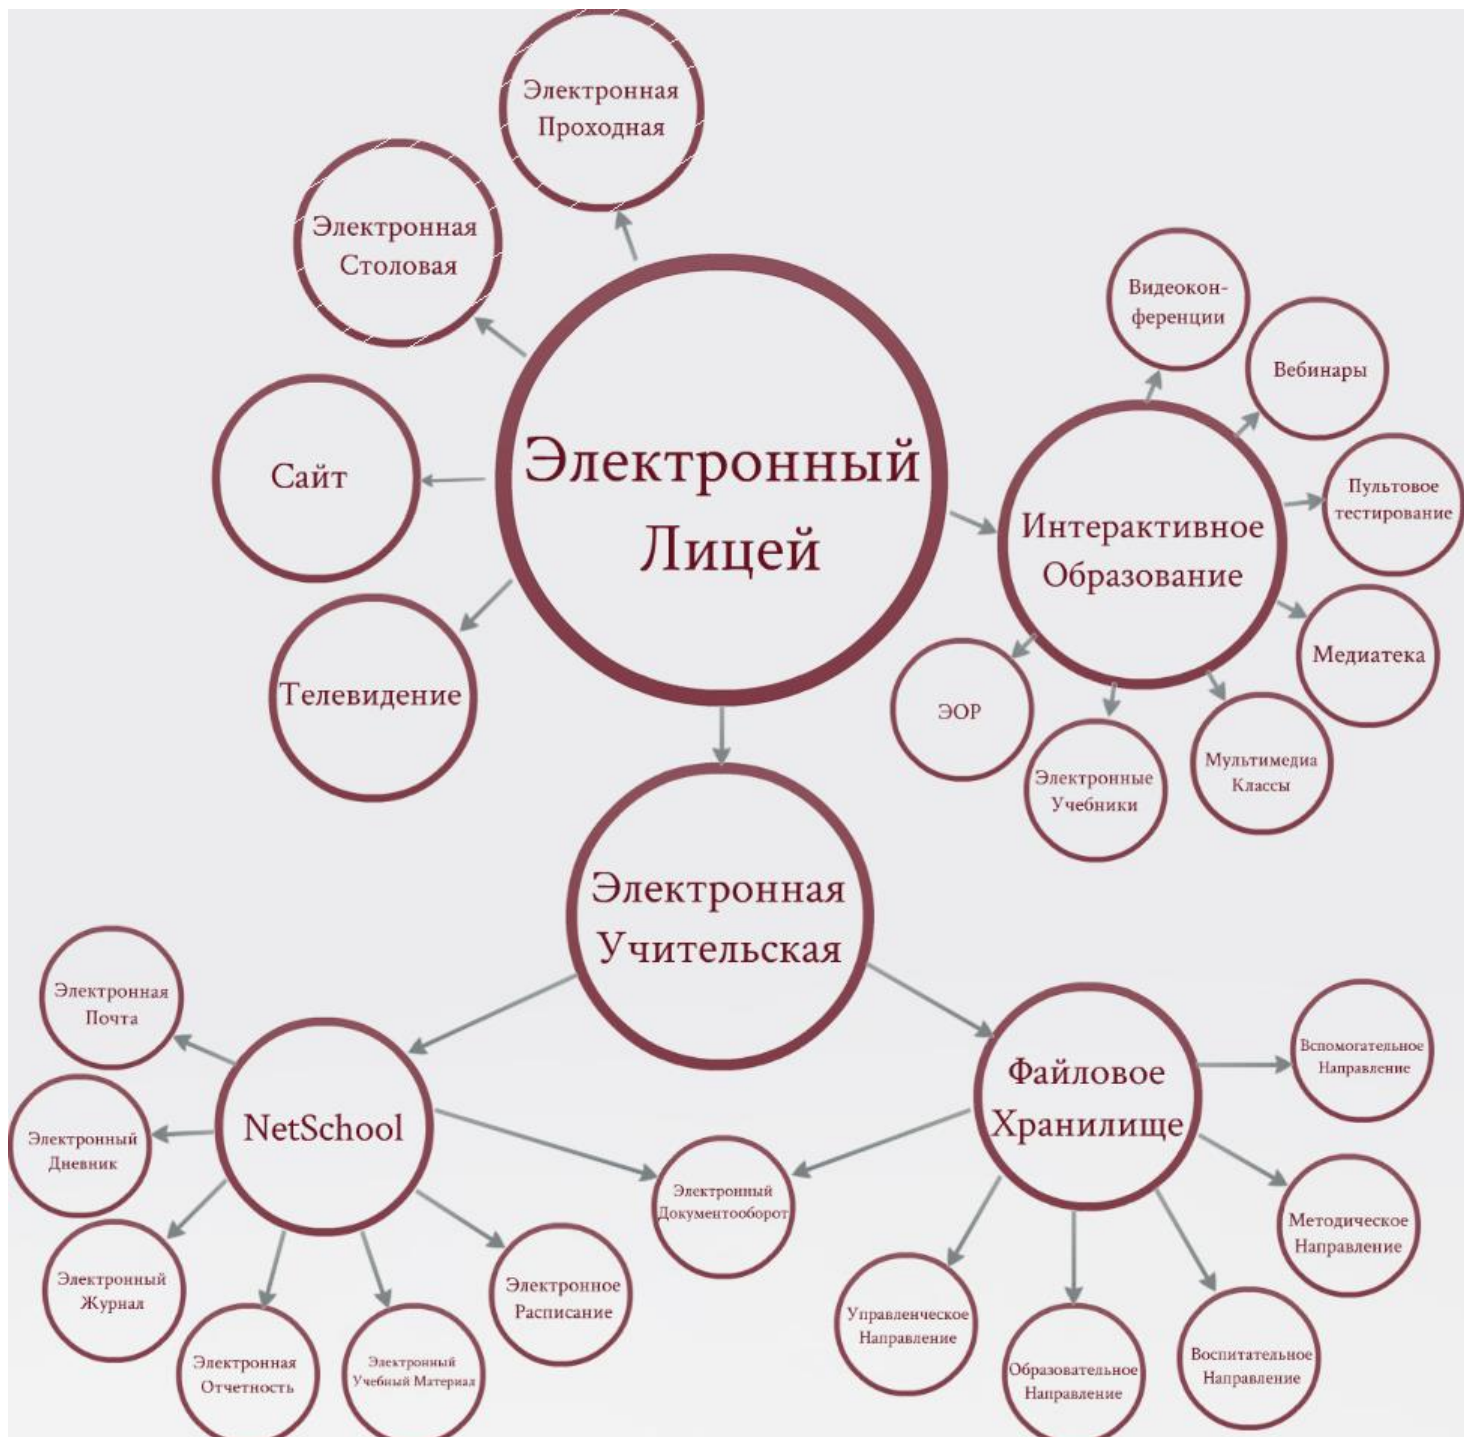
Электронная Проходная

Электронная Столовая

Сайт

Электронный Лицей

Телевидение

Видеоконференции

Вебинары

Пультовое тестирование

Интерактивное Образование

Медиатека

ЭОР

Электронные Учебники

Мультимедиа Классы

Электронная Учительская

Электронная Почта

Электронный Дневник

NetSchool

Электронный Журнал

Электронная Отчетность

Электронный Учебный Материал

Электронное Расписание

Электронный Документооборот

Файловое Хранилище

Вспомогательное Направление

Методическое Направление

Управленческое Направление

Образовательное Направление

Воспитательное Направление